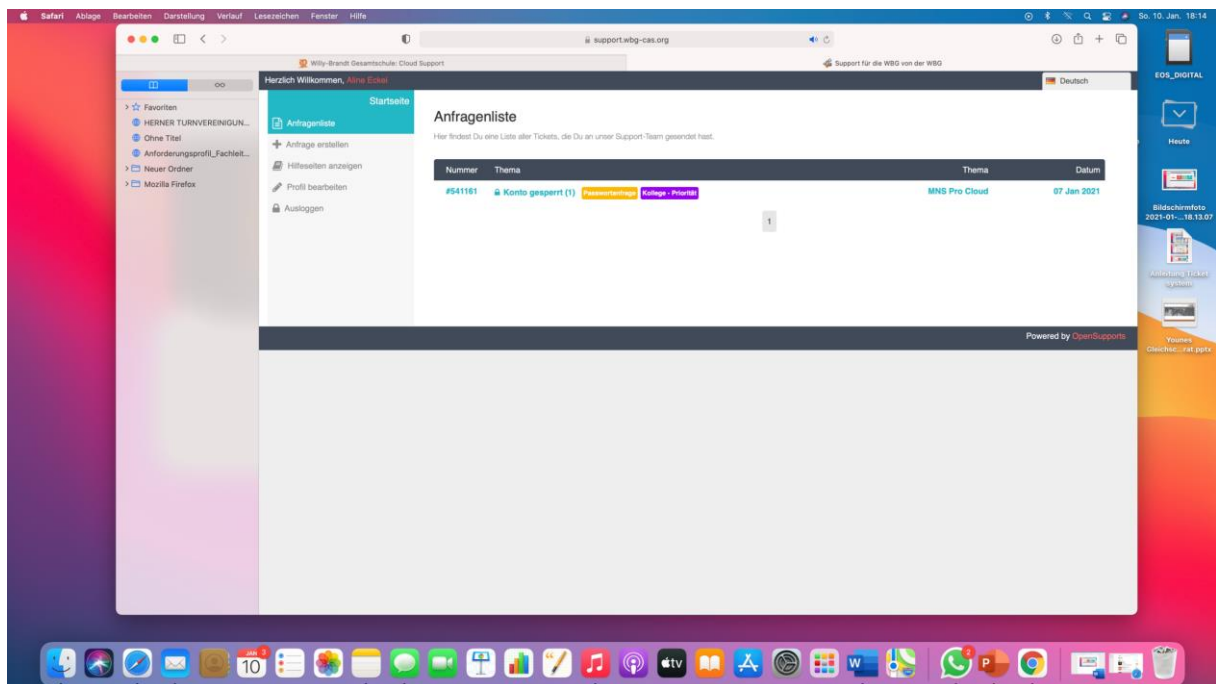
Safari Ablage Bearbeiten Darstellung Verlauf Lesezeichen Fenster Hilfe

So. 10. Jan. 18:14

support.wbg-cas.org

Willy-Brandt Gesamtschule: Cloud Support

Support für die WBG von der WBG

Favoriten
HERNER TURNVEREINIGUN...
Ohne Titel
Anforderungsprofil_Fachleit...
Neuer Ordner
Mozilla Firefox

Herzlich Willkommen, Aline Eckel

Deutsch

Startseite
Anfragenliste
Anfrage erstellen
Hilfeseiten anzeigen
Profil bearbeiten
Ausloggen

Anfragenliste

Hier findest Du eine Liste aller Tickets, die Du an unser Support-Team gesendet hast.

| Nummer | Thema | Thema | Datum |
|---|---|---|---|
| #541161 | Konto gesperrt (1) Passwortanfrage Kollege - Priorität | MNS Pro Cloud | 07 Jan 2021 |

1

Powered by OpenSupports

EOS_DIGITAL

Heute

Bildschirmfoto 2021-01-...18.13.07

Anleitung Ticket system

Younes Gleichsc...rat.pptx

JAN 10